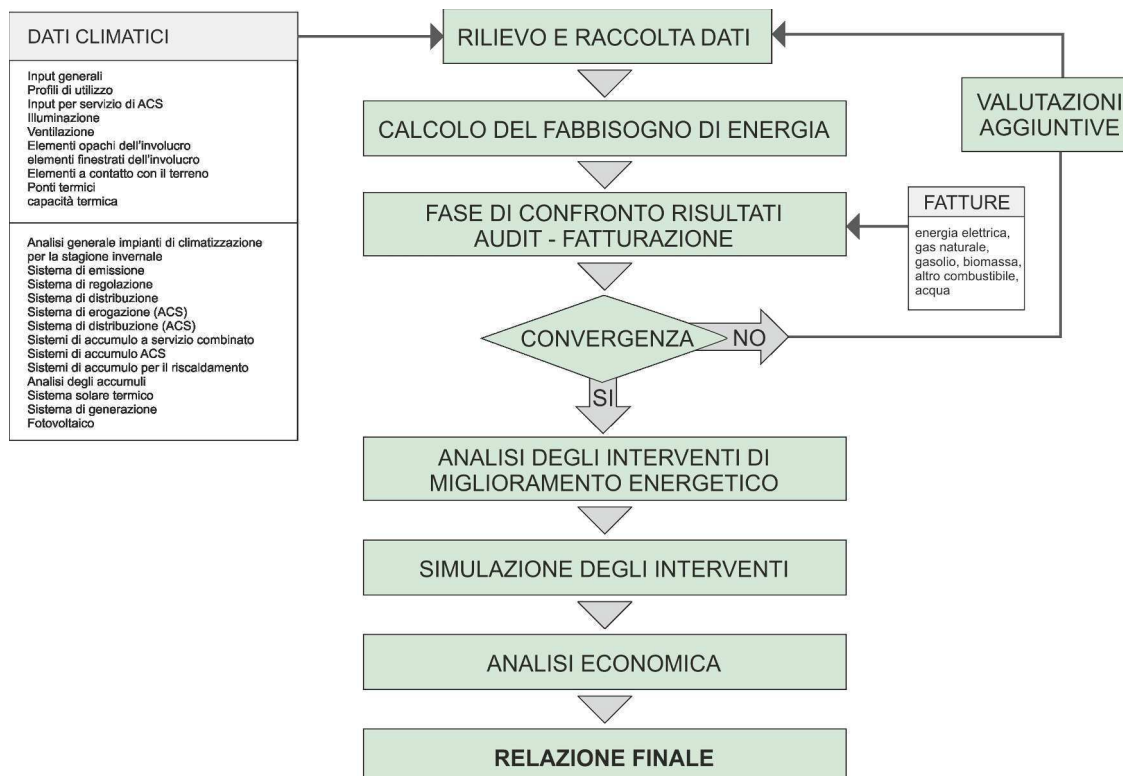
DATI CLIMATICI

Input generali
Profili di utilizzo
Input per servizio di ACS
Illuminazione
Ventilazione
Elementi opachi dell'involucro
elementi finestrati dell'involucro
Elementi a contatto con il terreno
Ponti termici
capacità termica

Analisi generale impianti di climatizzazione per la stagione invernale
Sistema di emissione
Sistema di regolazione
Sistema di distribuzione
Sistema di erogazione (ACS)
Sistema di distribuzione (ACS)
Sistemi di accumulo a servizio combinato
Sistemi di accumulo ACS
Sistemi di accumulo per il riscaldamento
Analisi degli accumuli
Sistema solare termico
Sistema di generazione
Fotovoltaico

RILIEVO E RACCOLTA DATI

VALUTAZIONI AGGIUNTIVE

CALCOLO DEL FABBISOGNO DI ENERGIA

FATTURE

energia elettrica, gas naturale, gasolio, biomassa, altro combustibile, acqua

FASE DI CONFRONTO RISULTATI AUDIT - FATTURAZIONE

CONVERGENZA

NO

SI

ANALISI DEGLI INTERVENTI DI MIGLIORAMENTO ENERGETICO

SIMULAZIONE DEGLI INTERVENTI

ANALISI ECONOMICA

RELAZIONE FINALE